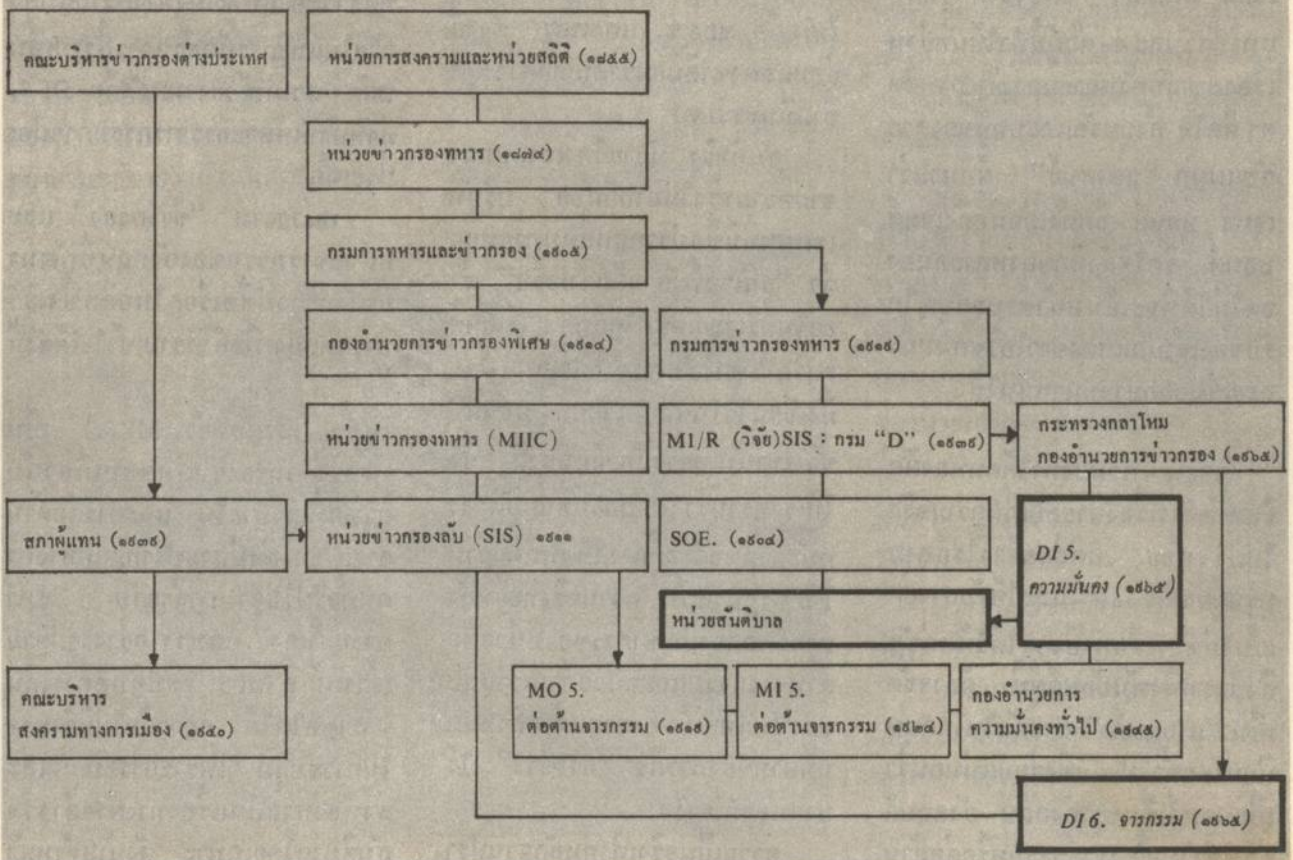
คณะบริหารข่าวกรองต่างประเทศ

หน่วยการสงครามและหน่วยสถิติ (๑๘๕๕)

หน่วยข่าวกรองทหาร (๑๘๗๙)

กรมการทหารและข่าวกรอง (๑๘๐๕)

กองอำนวยการข่าวกรองพิเศษ (๑๘๑๘)

กรมการข่าวกรองทหาร (๑๙๑๖)

หน่วยข่าวกรองทหาร (MIIC)

M1/R (วิจัย)SIS : กรม "D" (๑๙๓๘)

กระทรวงกลาโหม กองอำนวยการข่าวกรอง (๑๙๖๕)

สภาผู้แทน (๑๙๓๘)

หน่วยข่าวกรองลับ (SIS) ๑๙๑๑

SOE. (๑๙๐๙)

DI 5. ความมั่นคง (๑๙๖๕)

หน่วยสันติบาล

คณะบริหาร สงครามทางการเมือง (๑๙๔๐)

MO 5. ต่อต้านจารกรรม (๑๙๑๖)

MI 5. ต่อต้านจารกรรม (๑๙๒๙)

กองอำนวยการ ความมั่นคงทั่วไป (๑๙๔๕)

DI 6. จารกรรม (๑๙๖๕)